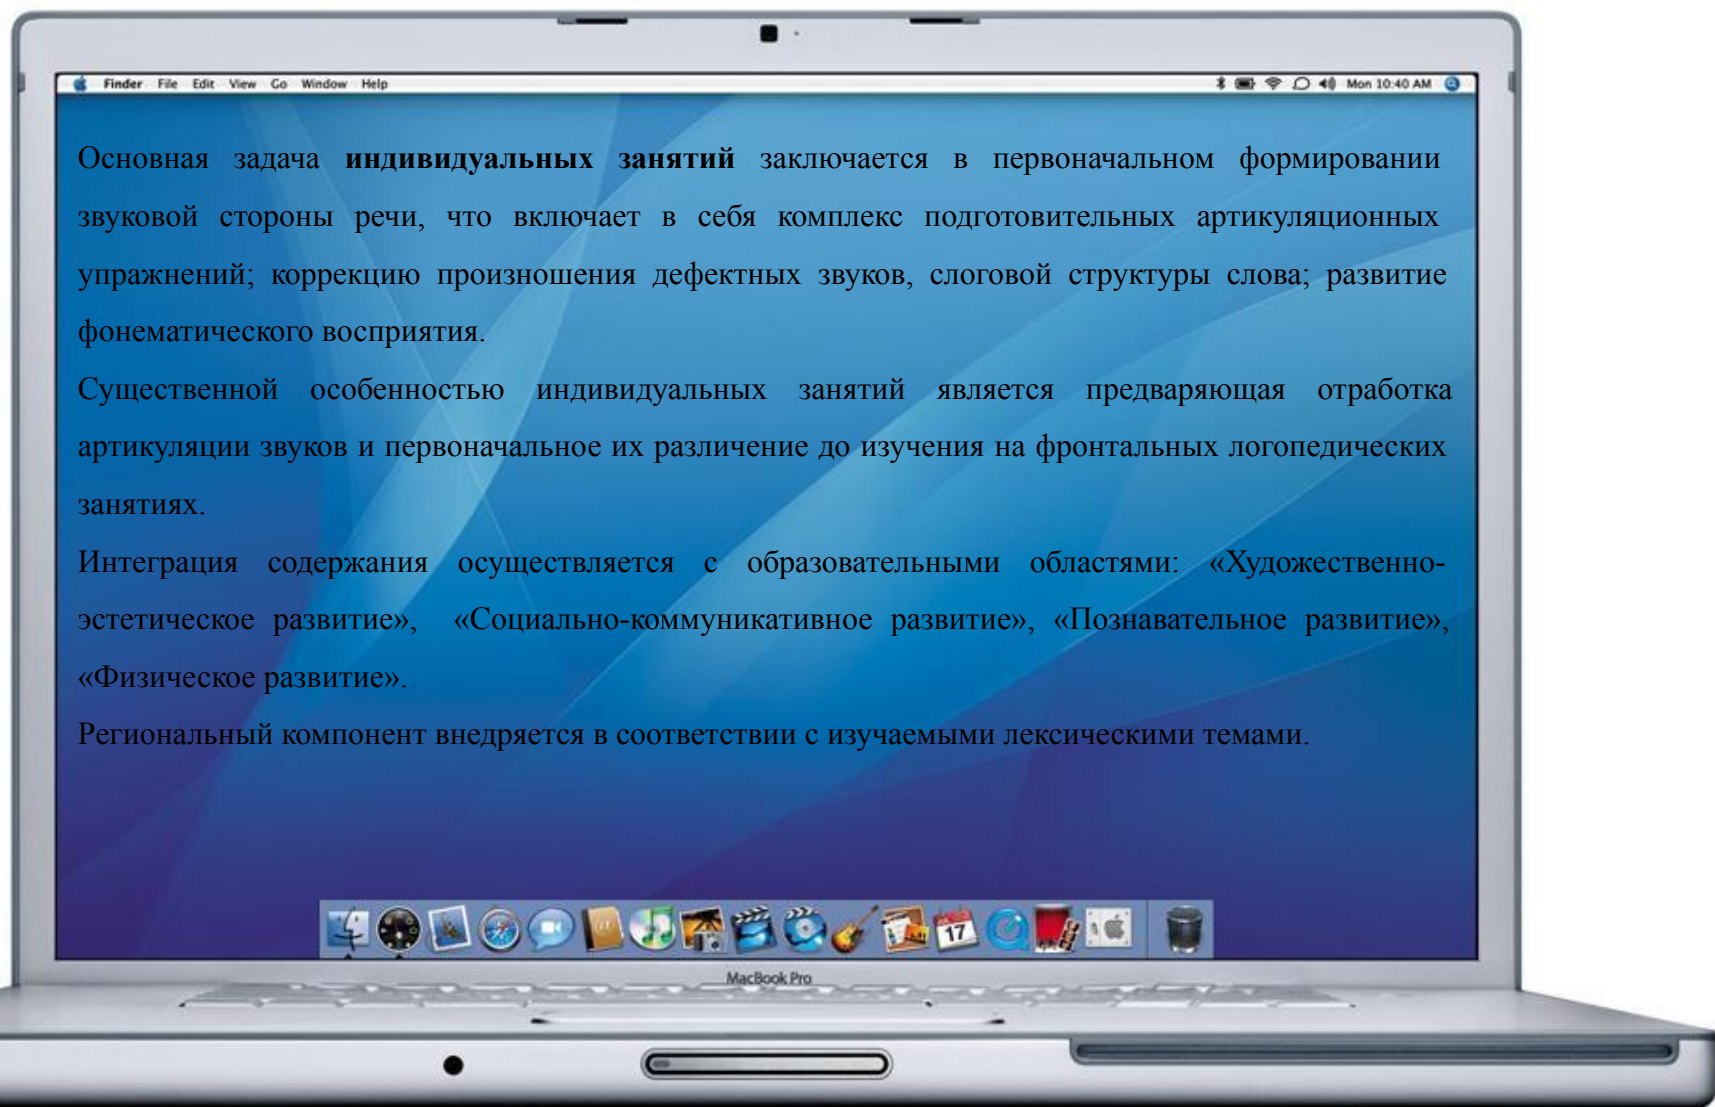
Finder File Edit View Go Window Help

Mon 10:40 AM

Основная задача **индивидуальных занятий** заключается в первоначальном формировании звуковой стороны речи, что включает в себя комплекс подготовительных артикуляционных упражнений; коррекцию произношения дефектных звуков, слоговой структуры слова; развитие фонематического восприятия.

Существенной особенностью индивидуальных занятий является предваряющая отработка артикуляции звуков и первоначальное их различение до изучения на фронтальных логопедических занятиях.

Интеграция содержания осуществляется с образовательными областями: «Художественно-эстетическое развитие», «Социально-коммуникативное развитие», «Познавательное развитие», «Физическое развитие».

Региональный компонент внедряется в соответствии с изучаемыми лексическими темами.

17

MacBook Pro